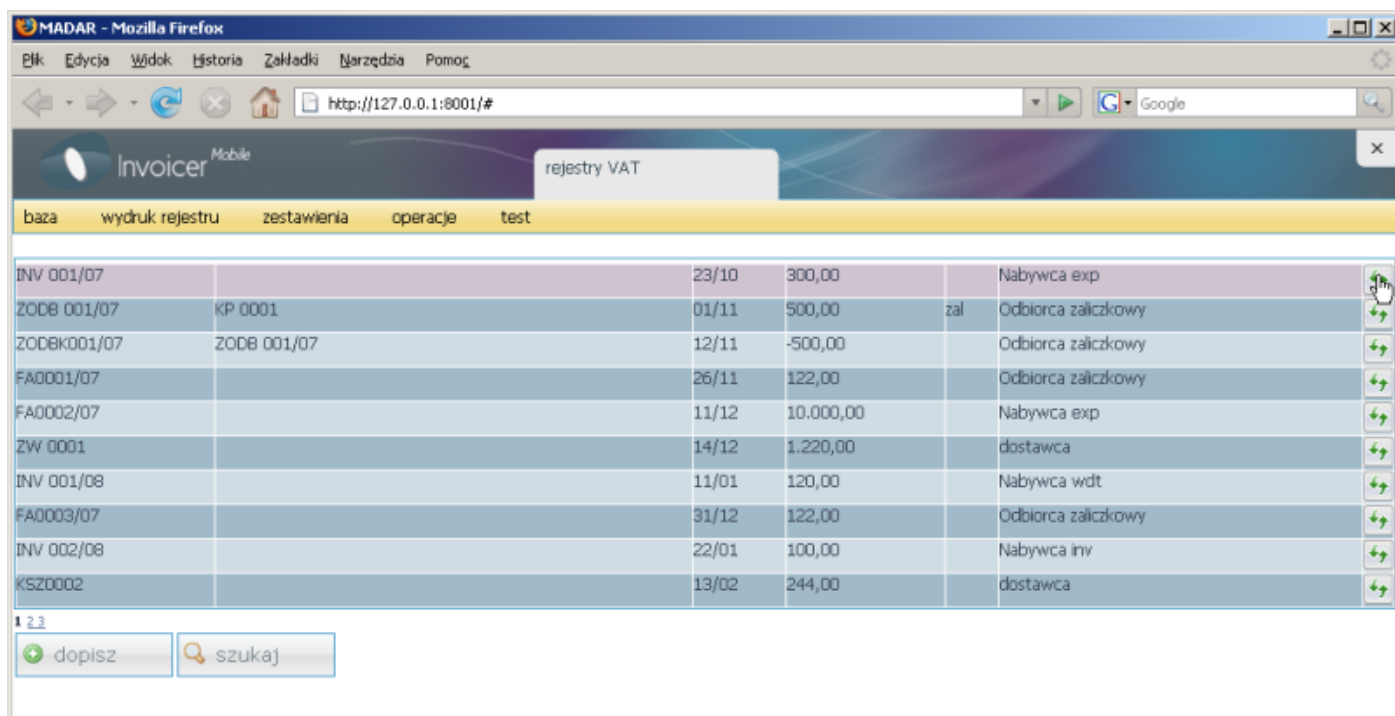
MADAR - Mozilla Firefox

Plik Edycja Widok Historia Zakładki Narzędzia Pomoc

http://127.0.0.1:8001/#

Google

Invoicer Mobile

rejestry VAT

×

baza wydruk rejestru zestawienia operacje test

| | | | | | | |
|---|---|---|---|---|---|---|
| INV 001/07 | | 23/10 | 300,00 | | Nabywca exp | |
| ZODB 001/07 | KP 0001 | 01/11 | 500,00 | zal | Odbiorca zaliczkowy | |
| ZODBK001/07 | ZODB 001/07 | 12/11 | -500,00 | | Odbiorca zaliczkowy | |
| FA0001/07 | | 26/11 | 122,00 | | Odbiorca zaliczkowy | |
| FA0002/07 | | 11/12 | 10.000,00 | | Nabywca exp | |
| ZW 0001 | | 14/12 | 1.220,00 | | dostawca | |
| INV 001/08 | | 11/01 | 120,00 | | Nabywca wdt | |
| FA0003/07 | | 31/12 | 122,00 | | Odbiorca zaliczkowy | |
| INV 002/08 | | 22/01 | 100,00 | | Nabywca inv | |
| KSZ0002 | | 13/02 | 244,00 | | dostawca | |

1 2 3

dopisz szukaj